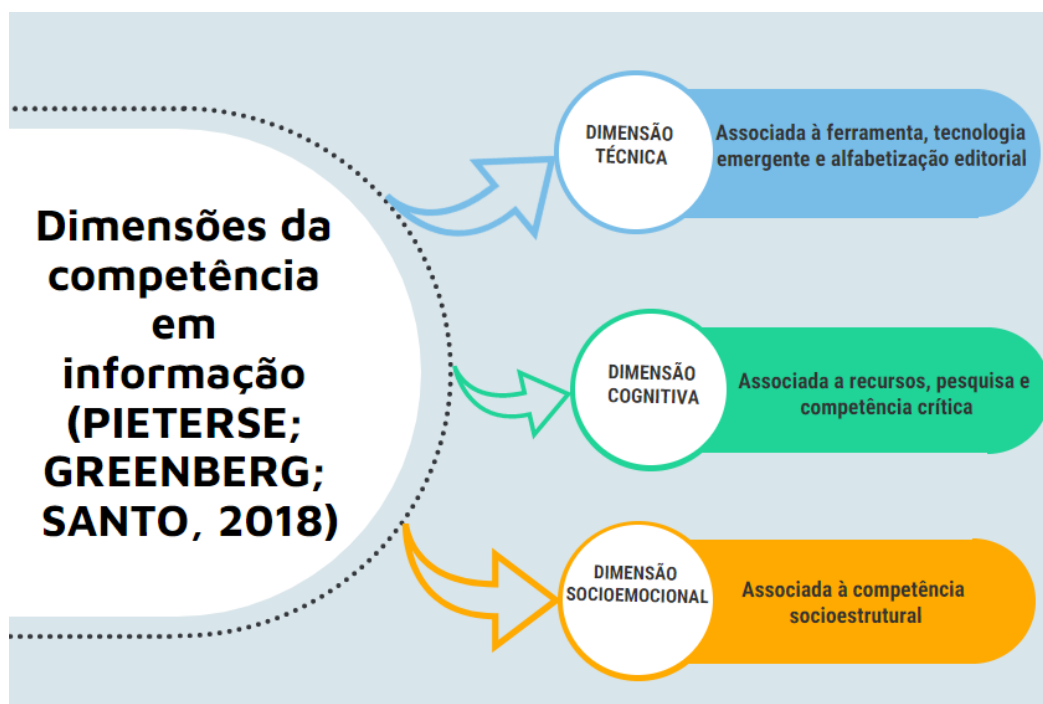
Dimensões da competência em informação (PIETERSE; GREENBERG; SANTO, 2018)

DIMENSÃO TÉCNICA

Associada à ferramenta, tecnologia emergente e alfabetização editorial

DIMENSÃO COGNITIVA

Associada a recursos, pesquisa e competência crítica

DIMENSÃO SOCIOEMOCIONAL

Associada à competência socioestrutural